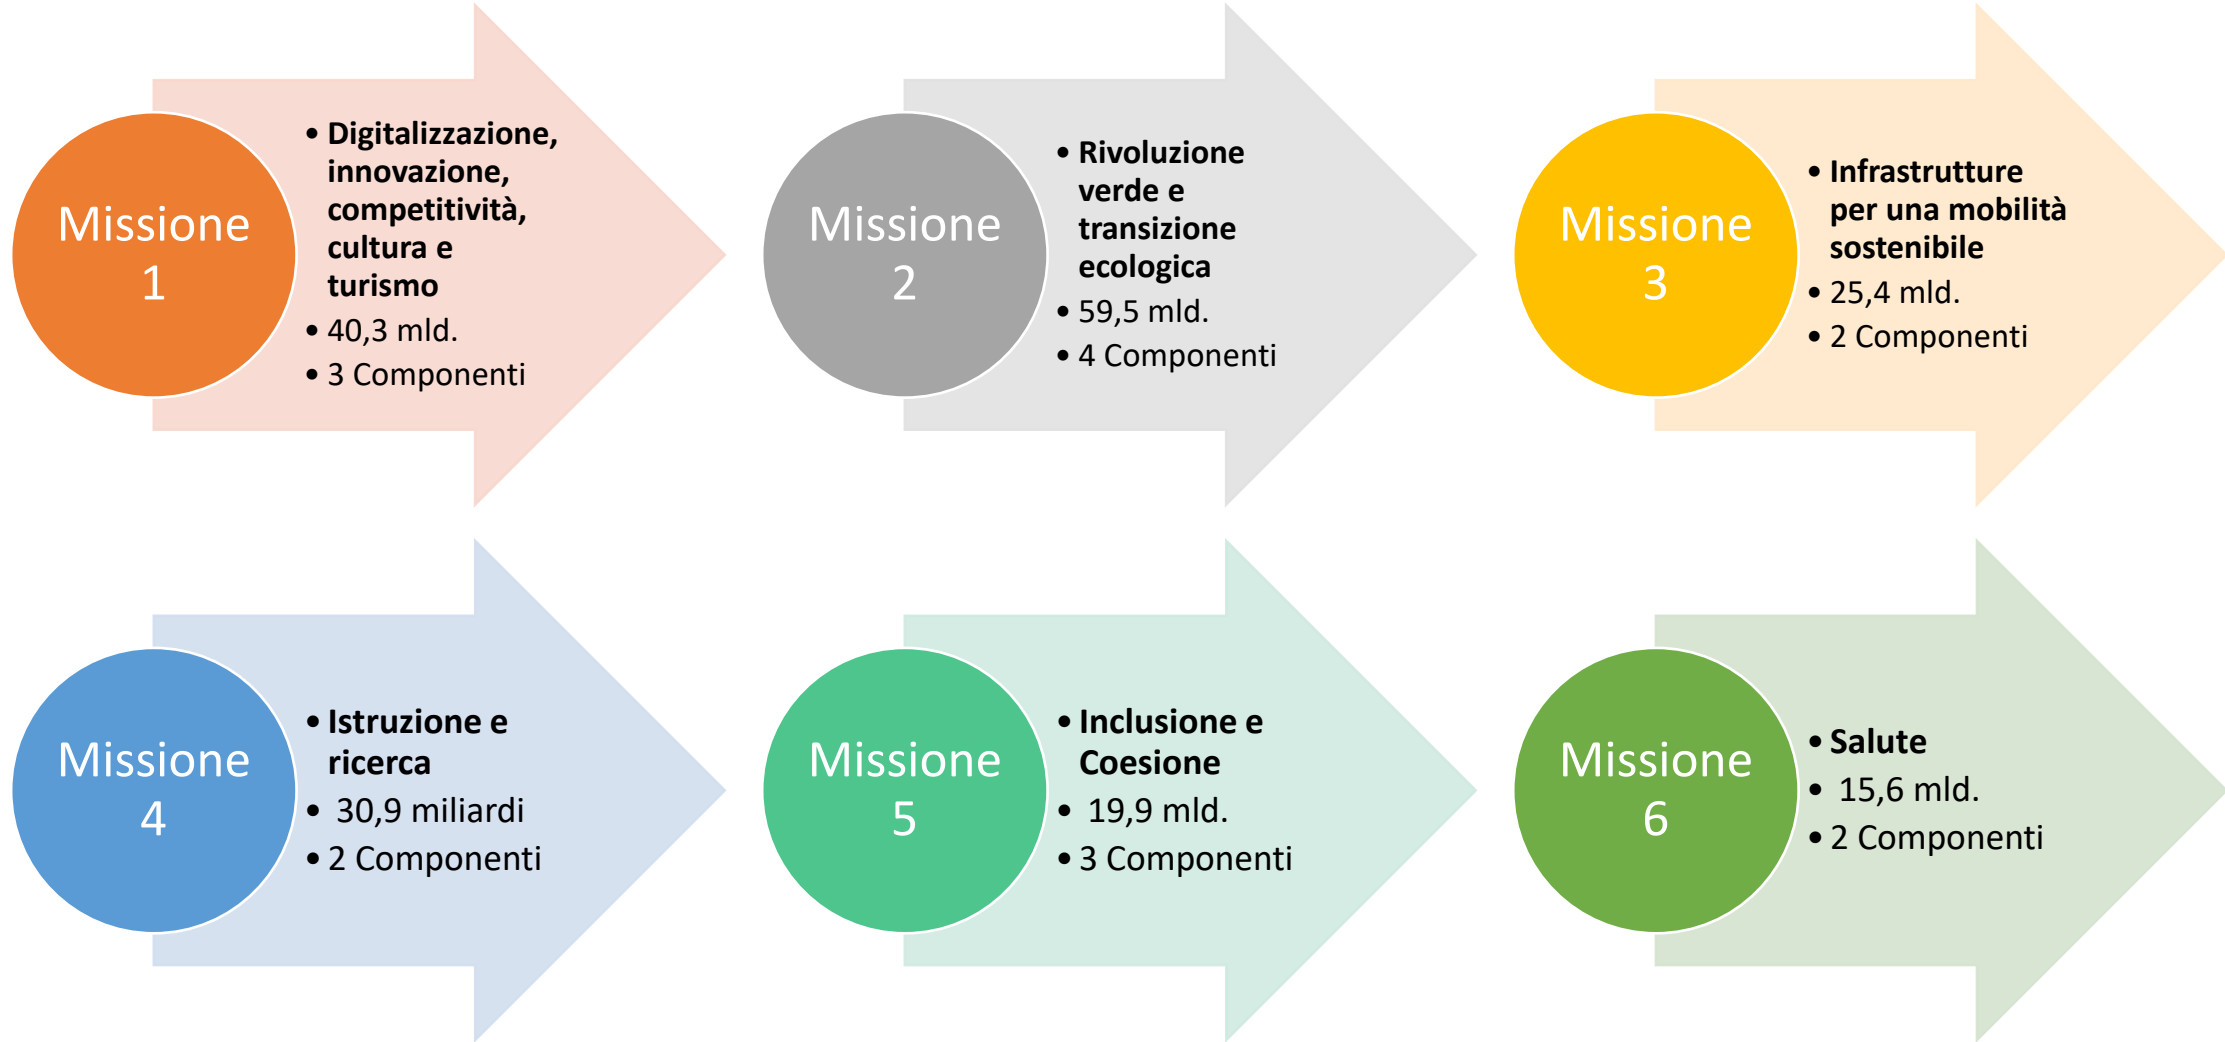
Missione 1

- **Digitalizzazione, innovazione, competitività, cultura e turismo**
- 40,3 mld.
- 3 Componenti

Missione 2

- **Rivoluzione verde e transizione ecologica**
- 59,5 mld.
- 4 Componenti

Missione 3

- **Infrastrutture per una mobilità sostenibile**
- 25,4 mld.
- 2 Componenti

Missione 4

- **Istruzione e ricerca**
- 30,9 miliardi
- 2 Componenti

Missione 5

- **Inclusione e Coesione**
- 19,9 mld.
- 3 Componenti

Missione 6

- **Salute**
- 15,6 mld.
- 2 Componenti